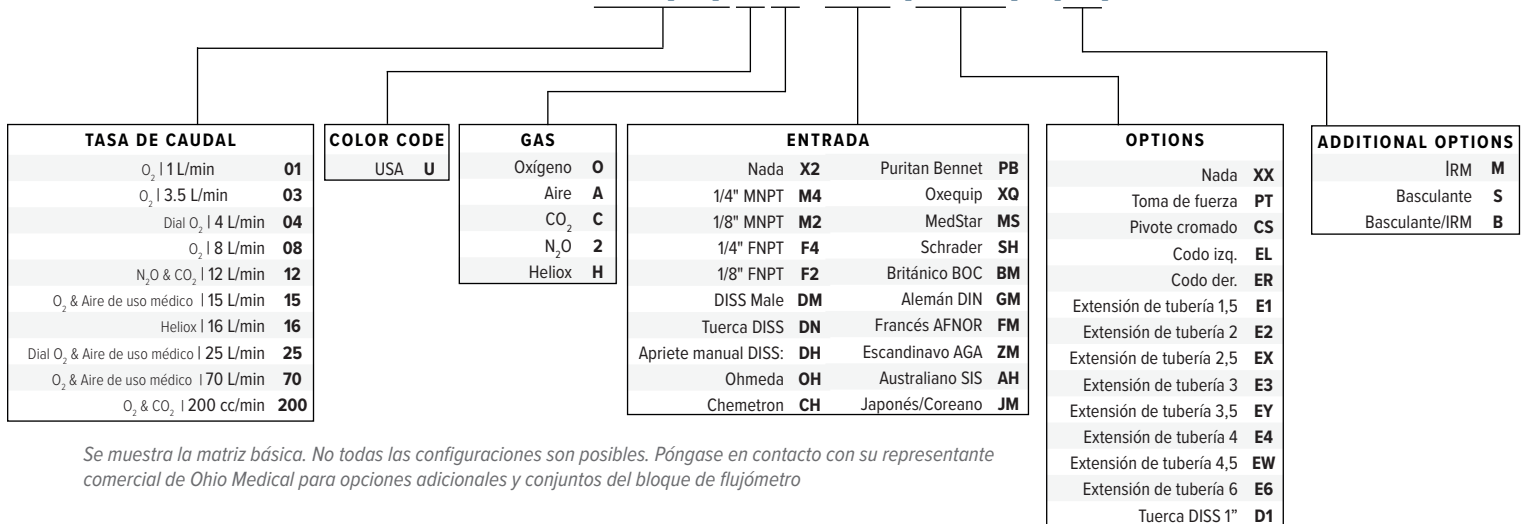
| TASA DE CAUDAL | |
|---|---|
| $O_2$ I 1 L/min | **01** |
| $O_2$ I 3.5 L/min | **03** |
| Dial $O_2$ I 4 L/min | **04** |
| $O_2$ I 8 L/min | **08** |
| $N_2O$ & $CO_2$ I 12 L/min | **12** |
| $O_2$ & Aire de uso médico I 15 L/min | **15** |
| Heliox I 16 L/min | **16** |
| Dial $O_2$ & Aire de uso médico I 25 L/min | **25** |
| $O_2$ & Aire de uso médico I 70 L/min | **70** |
| $O_2$ & $CO_2$ I 200 cc/min | **200** |

| COLOR CODE | |
|---|---|
| USA | **U** |

| GAS | |
|---|---|
| Oxígeno | **O** |
| Aire | **A** |
| $CO_2$ | **C** |
| $N_2O$ | **2** |
| Heliox | **H** |

| ENTRADA | | | |
|---|---|---|---|
| Nada | **X2** | Puritan Bennet | **PB** |
| 1/4" MNPT | **M4** | Oxequip | **XQ** |
| 1/8" MNPT | **M2** | MedStar | **MS** |
| 1/4" FNPT | **F4** | Schrader | **SH** |
| 1/8" FNPT | **F2** | Británico BOC | **BM** |
| DISS Male | **DM** | Alemán DIN | **GM** |
| Tuerca DISS | **DN** | Francés AFNOR | **FM** |
| Apriete manual DISS: | **DH** | Escandinavo AGA | **ZM** |
| Ohmeda | **OH** | Australiano SIS | **AH** |
| Chemetron | **CH** | Japonés/Coreano | **JM** |

| OPTIONS | |
|---|---|
| Nada | **XX** |
| Toma de fuerza | **PT** |
| Pivote cromado | **CS** |
| Codo izq. | **EL** |
| Codo der. | **ER** |
| Extensión de tubería 1,5 | **E1** |
| Extensión de tubería 2 | **E2** |
| Extensión de tubería 2,5 | **EX** |
| Extensión de tubería 3 | **E3** |
| Extensión de tubería 3,5 | **EY** |
| Extensión de tubería 4 | **E4** |
| Extensión de tubería 4,5 | **EW** |
| Extensión de tubería 6 | **E6** |
| Tuerca DISS 1" | **D1** |

| ADDITIONAL OPTIONS | |
|---|---|
| IRM | **M** |
| Basculante | **S** |
| Basculante/IRM | **B** |

Se muestra la matriz básica. No todas las configuraciones son posibles. Póngase en contacto con su representante comercial de Ohio Medical para opciones adicionales y conjuntos del bloque de flujómetro